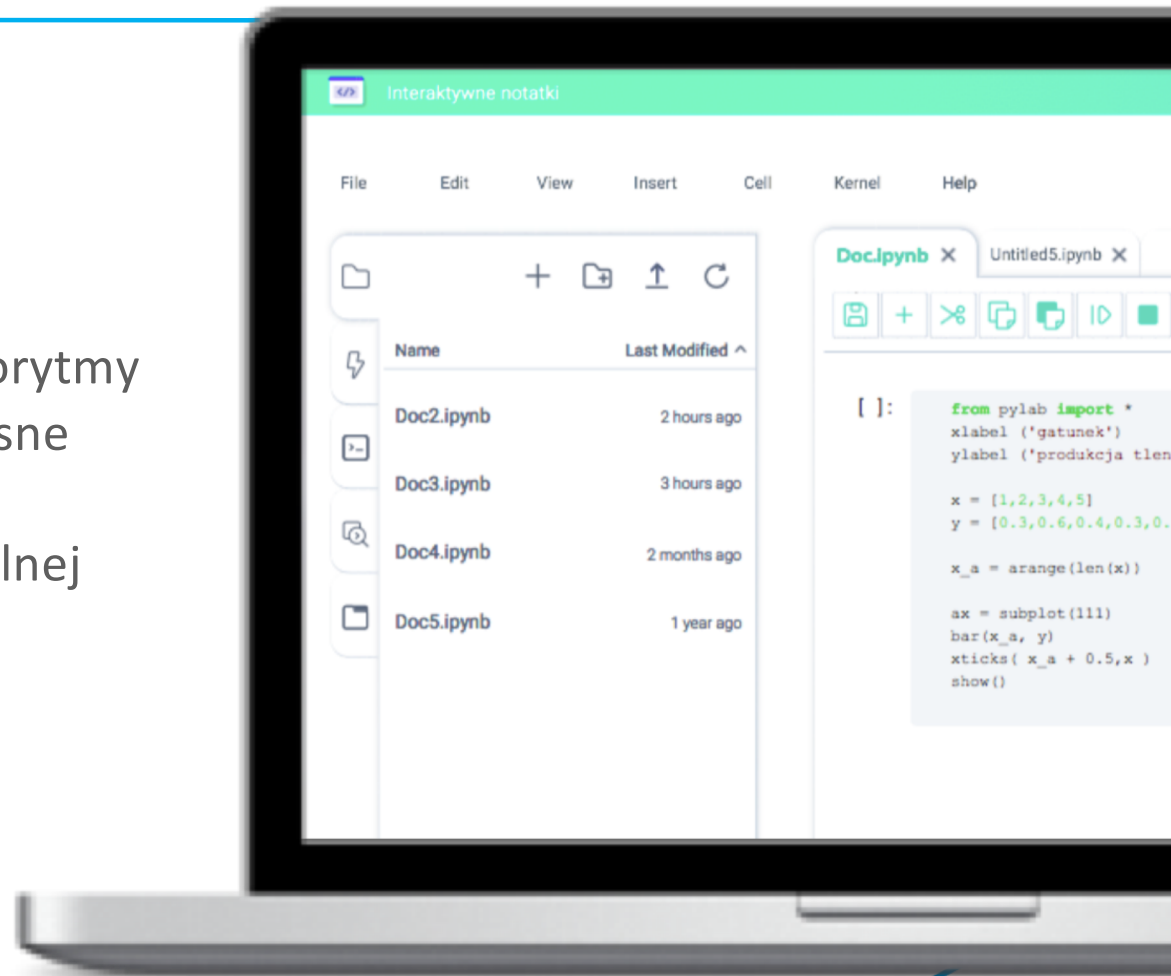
orytmy
sne

lnej

Interaktywne notatki

File Edit View Insert Cell Kernel Help

Name Last Modified ^

Doc2.ipynb 2 hours ago

Doc3.ipynb 3 hours ago

Doc4.ipynb 2 months ago

Doc5.ipynb 1 year ago

Doc.ipynb × Untitled5.ipynb ×

[ ]: from pylab import *
xlabel ('gatunek')
ylabel ('produkcja tlen

x = [1,2,3,4,5]
y = [0.3,0.6,0.4,0.3,0.

x_a = arange(len(x))

ax = subplot(111)
bar(x_a, y)
xticks( x_a + 0.5,x )
show()